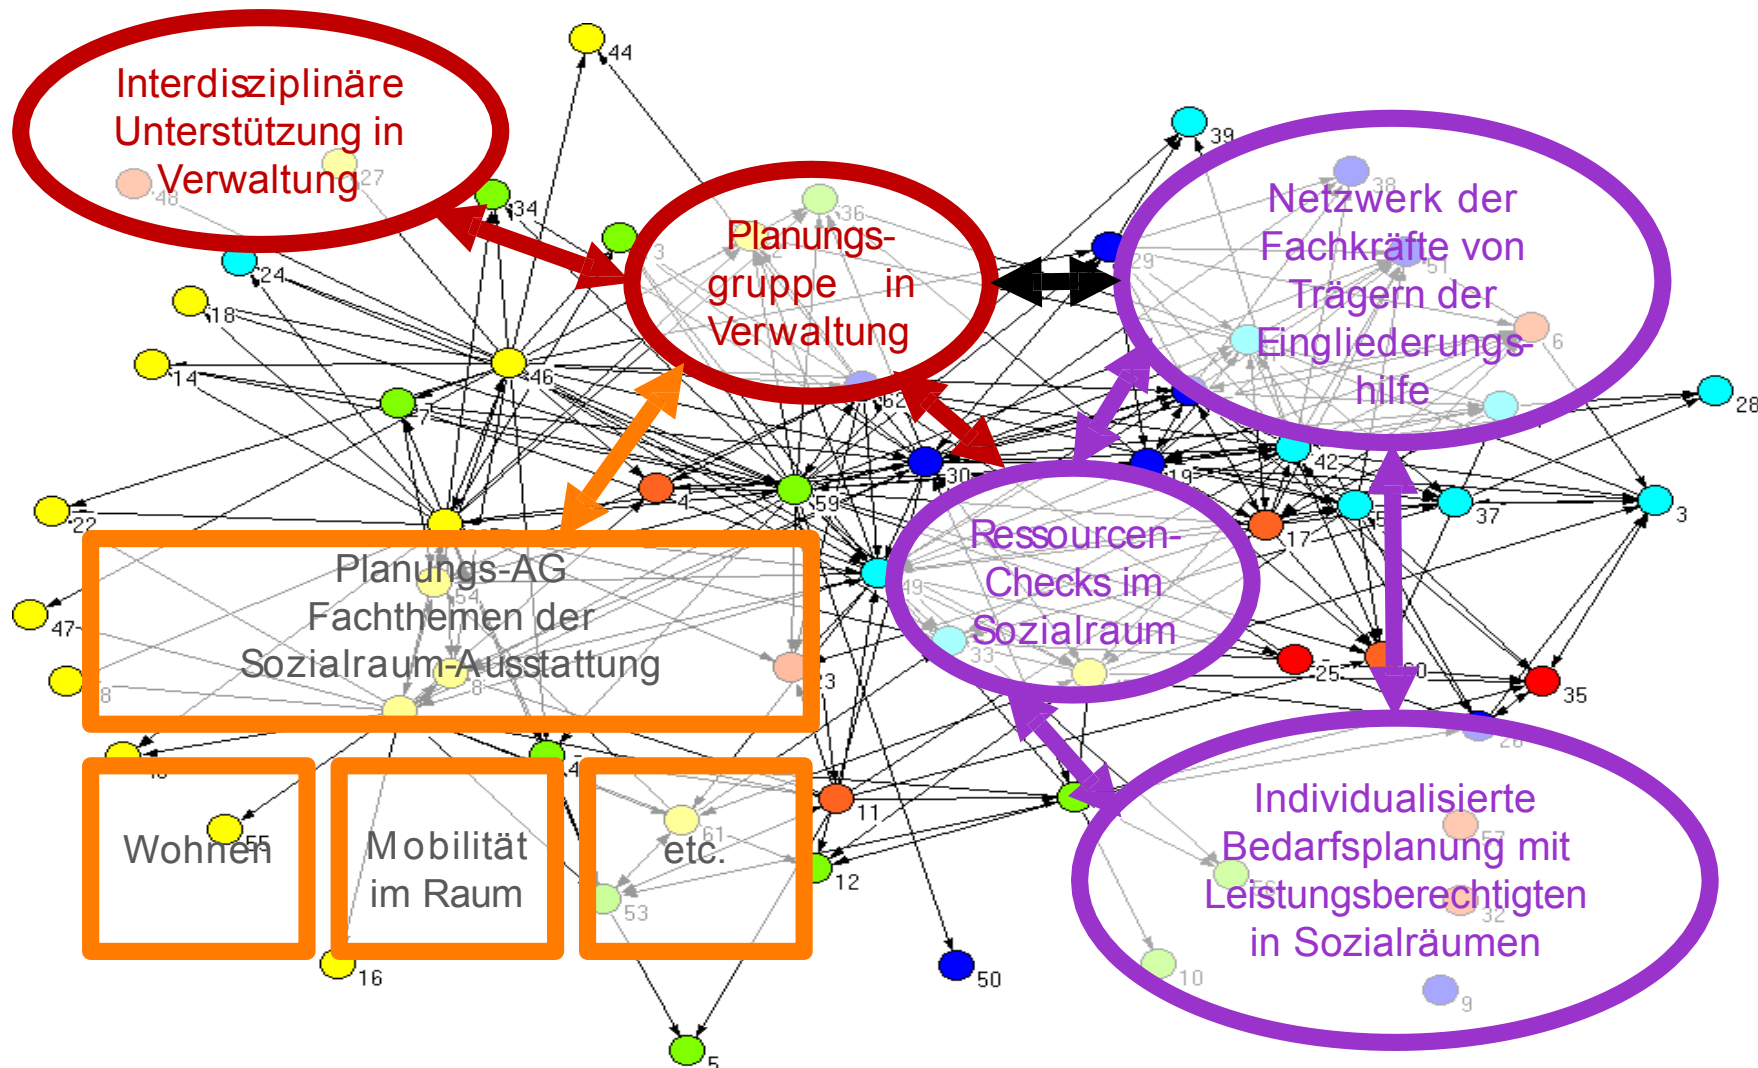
Interdisziplinäre Unterstützung in Verwaltung

Planungsgruppe in Verwaltung

Netzwerk der Fachkräfte von Trägern der Eingliederungshilfe

Planungs-AG Fachthemen der Sozialraum-Ausstattung

Ressourcen-Checks im Sozialraum

Wohnen

Mobilität im Raum

etc.

Individualisierte Bedarfsplanung mit Leistungsberechtigten in Sozialräumen

44 39 38 27 48 34 36 3 29 51 24 18 46 6 28 14 7 62 42 30 19 22 4 59 17 37 3 47 54 49 33 25 8 8 23 35 26 16 55 11 12 61 57 53 32 10 50 9 5